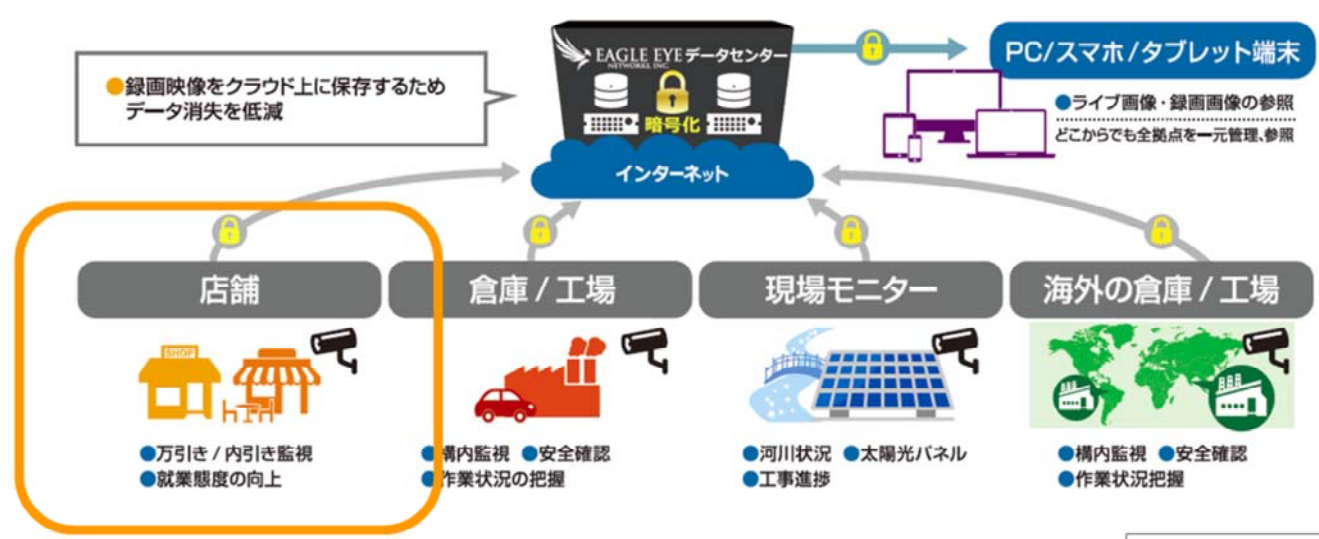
●録画映像をクラウド上に保存するため
データ消失を低減

EAGLE EYE NETWORKS INC. データセンター

暗号化

インターネット

PC/スマホ/タブレット端末

●ライブ画像・録画画像の参照
どこからでも全拠点を一元管理､参照

店舗

SHOP

●万引き / 内引き監視
●就業態度の向上

倉庫 / 工場

●構内監視 ●安全確認
●作業状況の把握

現場モニター

●河川状況 ●太陽光パネル
●工事進捗

海外の倉庫 / 工場

●構内監視 ●安全確認
●作業状況把握